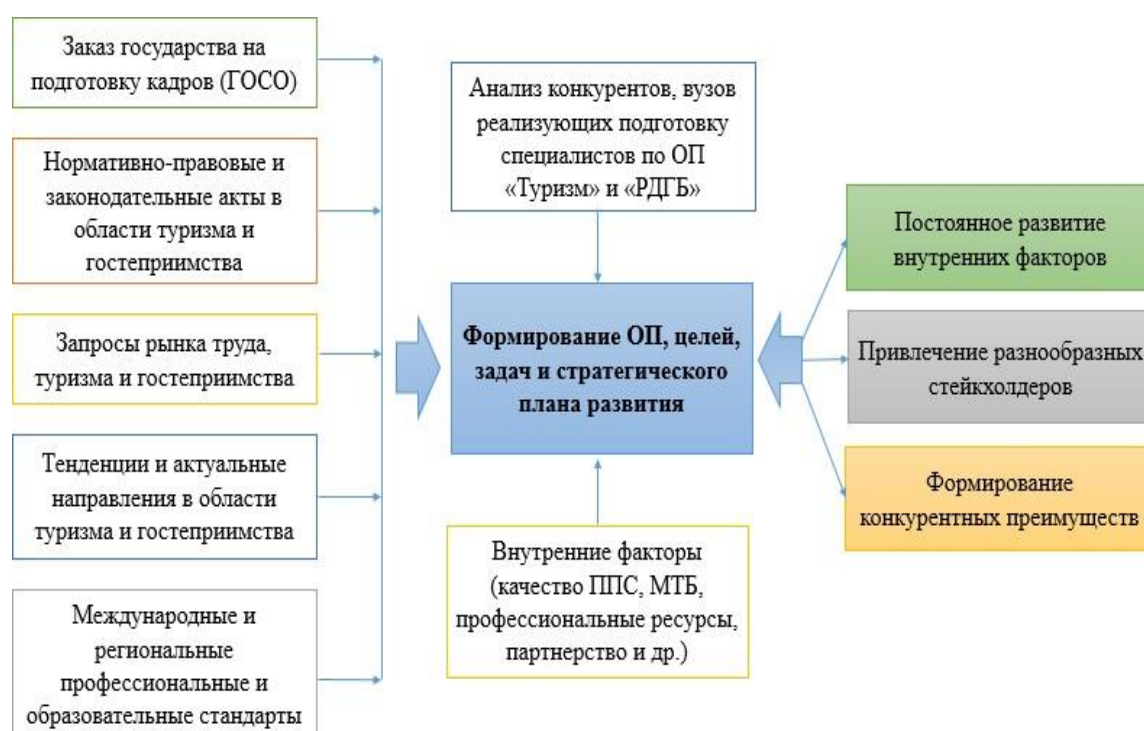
Заказ государства на подготовку кадров (ГОСО)

Нормативно-правовые и законодательные акты в области туризма и гостеприимства

Запросы рынка труда, туризма и гостеприимства

Тенденции и актуальные направления в области туризма и гостеприимства

Международные и региональные профессиональные и образовательные стандарты

Анализ конкурентов, вузов реализующих подготовку специалистов по ОП «Туризм» и «РДГБ»

Формирование ОП, целей, задач и стратегического плана развития

Внутренние факторы (качество ППС, МТБ, профессиональные ресурсы, партнерство и др.)

Постоянное развитие внутренних факторов

Привлечение разнообразных стейкхолдеров

Формирование конкурентных преимуществ